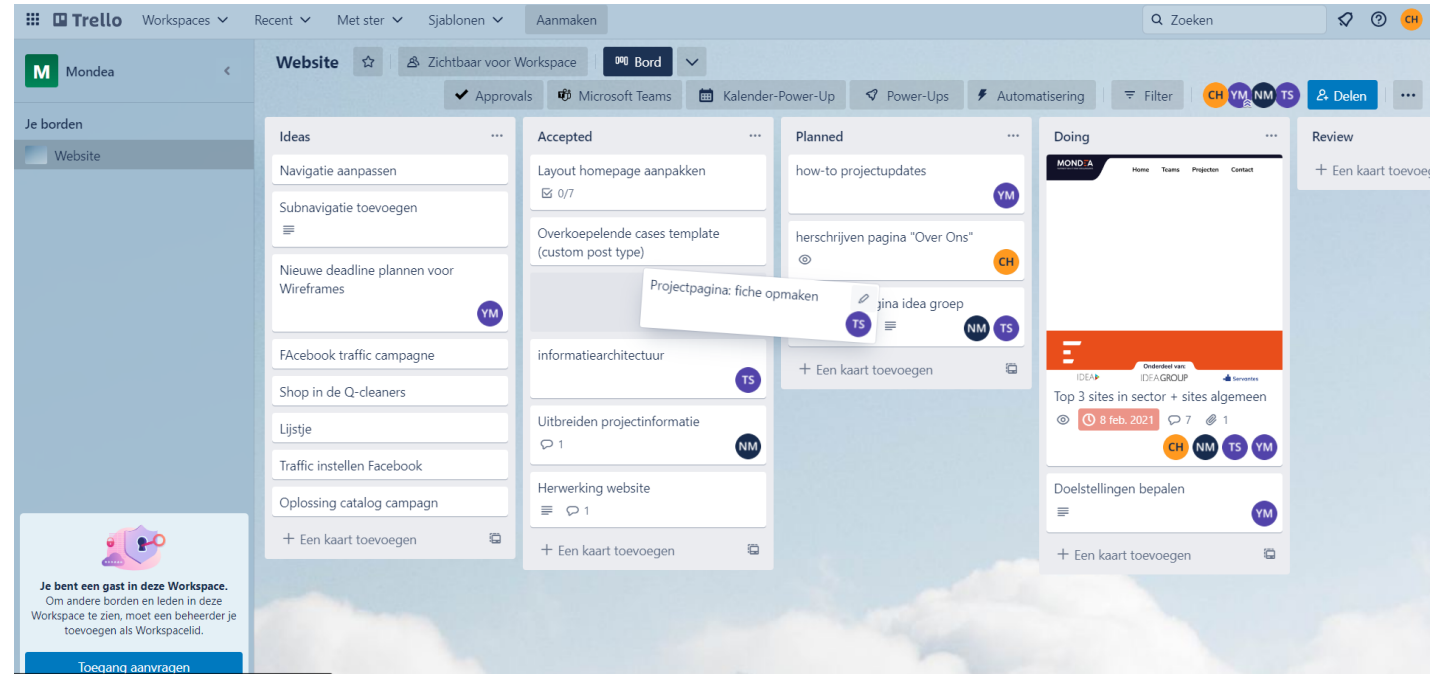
Trello Workspaces Recent Met ster Sjablonen Aanmaken

Zoeken CH

M Mondea

Je borden

Website

Je bent een gast in deze Workspace.
Om andere borden en leden in deze Workspace te zien, moet een beheerder je toevoegen als Workspacelid.

Toegang aanvragen

Website Zichtbaar voor Workspace Bord

Approvals Microsoft Teams Kalender-Power-Up Power-Ups Automatisering Filter CH YM NM TS Deelen

Ideas

Navigatie aanpassen

Subnavigatie toevoegen

Nieuwe deadline plannen voor Wireframes YM

FAcebook traffic campagne

Shop in de Q-cleaners

Lijstje

Traffic instellen Facebook

Oplossing catalog campagn

+ Een kaart toevoegen

Accepted

Layout homepage aanpakken
0/7

Overkoepelende cases template (custom post type)

informatiearchitectuur TS

Uitbreiden projectinformatie
1 NM

Herwerking website
1

+ Een kaart toevoegen

Projectpagina: fiche opmaken TS

Planned

how-to projectupdates YM

herschrijven pagina "Over Ons" CH

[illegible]gina idea groep NM TS

+ Een kaart toevoegen

Doing

MONDEA Home Teams Projecten Contact

Onderdeel van: IDEA IDEAGROUP Servantes

Top 3 sites in sector + sites algemeen
8 feb. 2021 7 1
CH NM TS YM

Doelstellingen bepalen YM

+ Een kaart toevoegen

Review

+ Een kaart toevoeg